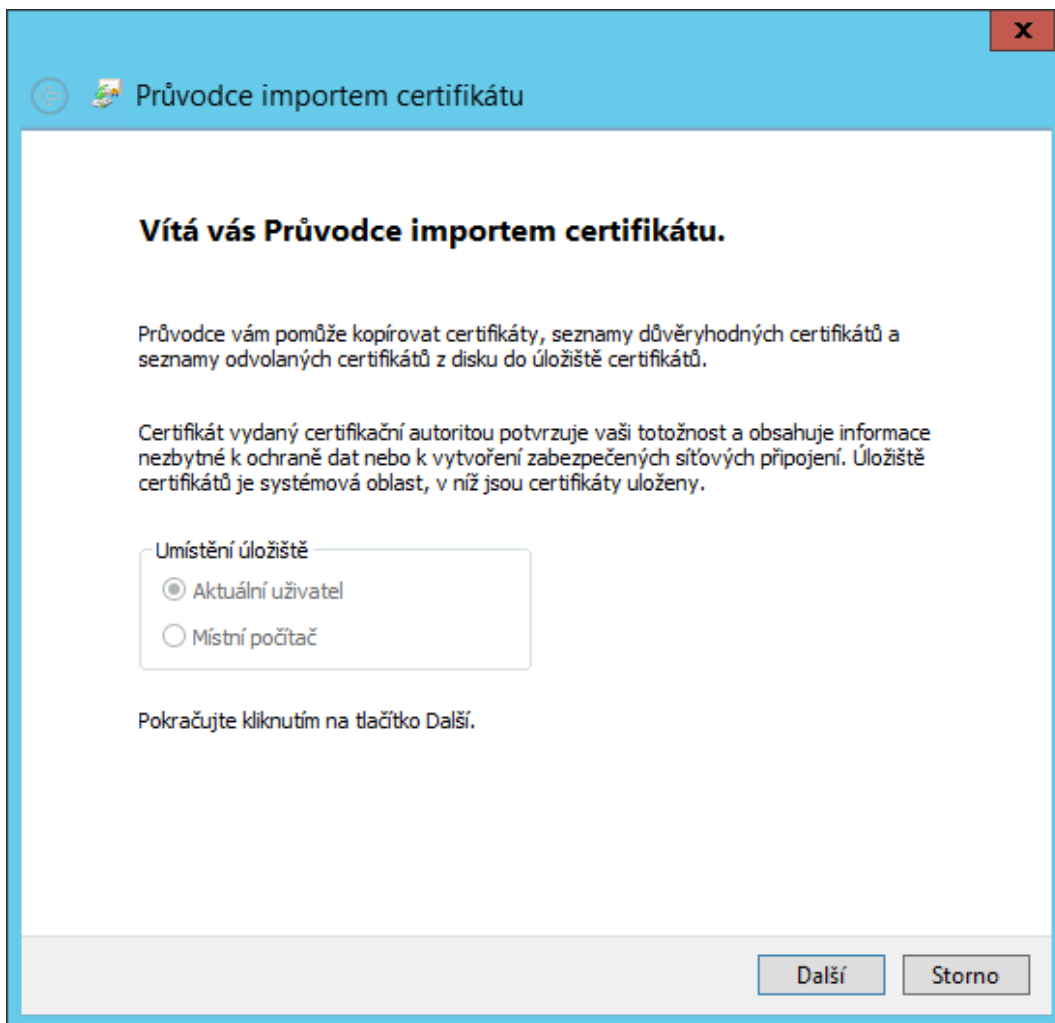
x

Průvodce importem certifikátu

Vítá vás Průvodce importem certifikátu.

Průvodce vám pomůže kopírovat certifikáty, seznamy důvěryhodných certifikátů a seznamy odvolaných certifikátů z disku do úložiště certifikátů.

Certifikát vydaný certifikační autoritou potvrzuje vaši totožnost a obsahuje informace nezbytné k ochraně dat nebo k vytvoření zabezpečených síťových připojení. Úložiště certifikátů je systémová oblast, v níž jsou certifikáty uloženy.

Umístění úložiště

Aktuální uživatel

Místní počítač

Pokračujte kliknutím na tlačítko Další.

Další

Storno